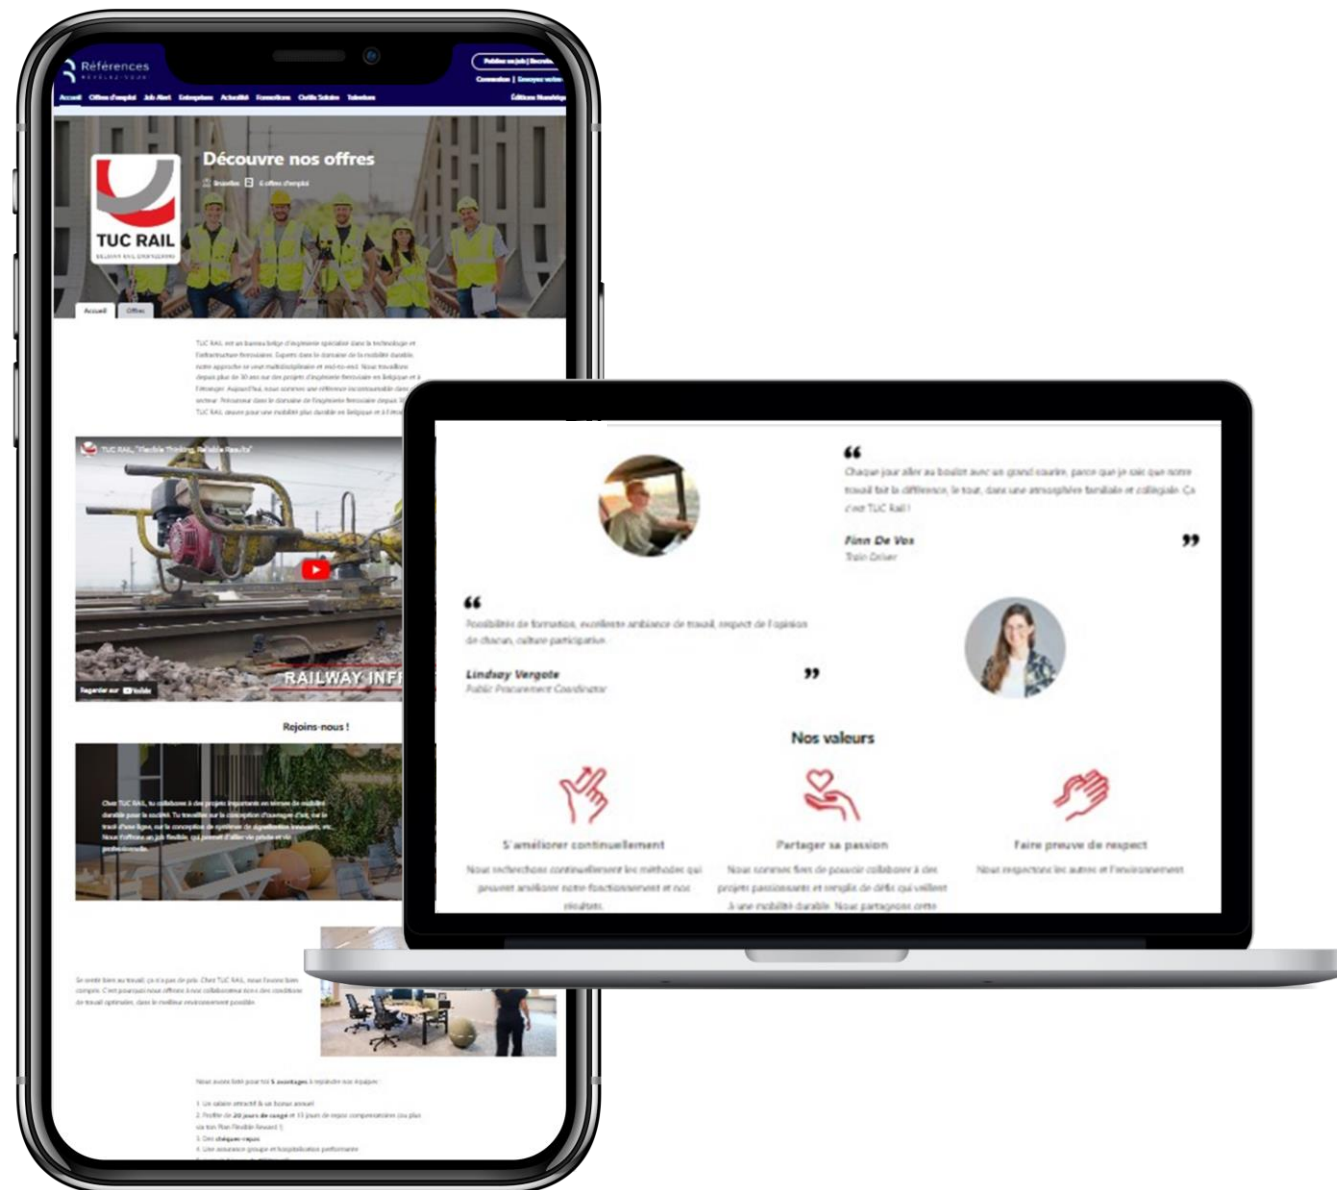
Références
RÉVÉLEZ-VOUS

Publiez un job | Recrutez
Connexion | Envoyez votre

Accueil Offres d'emploi Job Alert Entreprises Actualité Formations Outils Salaires Talentum Éditions Numérique

Découvre nos offres

Bruxelles 6 offres d'emploi

TUC RAIL
BELGIAN RAIL ENGINEERING

Accueil Offres

TUC RAIL est un bureau belge d'ingénierie spécialisé dans la technologie et l'infrastructure ferroviaires. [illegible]

TUC RAIL "Flexible Thinking, Reliable Results"

RAILWAY INFR

Regarder sur YouTube

Rejoins-nous !

Chez TUC RAIL, tu collabores à des projets importants en termes de mobilité durable pour la société. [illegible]

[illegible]

Nous avons listé pour toi 5 avantages à rejoindre nos équipes:

1. Un salaire attractif & un bonus annuel
2. Profite de 20 jours de congé et 15 jours de repos compensatoires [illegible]
3. Des chèques-repas
4. Une assurance groupe et hospitalisation performante

Chaque jour aller au boulot avec un grand sourire, parce que je sais que notre travail fait la différence, le tout, dans une atmosphère familiale et collégiale. Ça c'est TUC Rail !

Finn De Vos
Train Driver

Possibilités de formation, excellente ambiance de travail, respect de l'opinion de chacun, culture participative.

Lindsay Vergote
Public Procurement Coordinator

Nos valeurs

S'améliorer continuellement
Nous recherchons continuellement les méthodes qui peuvent améliorer notre fonctionnement et nos résultats.

Partager sa passion
Nous sommes fiers de pouvoir collaborer à des projets passionnants et remplis de défis qui veillent à une mobilité durable. Nous partageons cette

Faire preuve de respect
Nous respectons les autres et l'environnement.